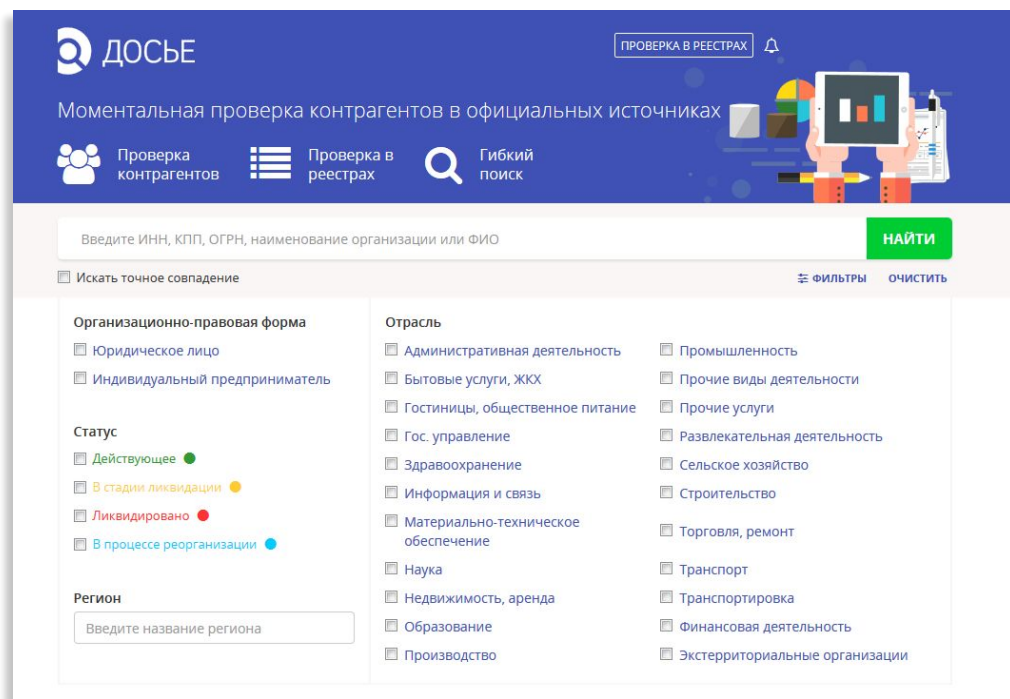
ДОСЬЕ

ПРОВЕРКА В РЕЕСТРАХ

Моментальная проверка контрагентов в официальных источниках

Проверка контрагентов

Проверка в реестрах

Гибкий поиск

Введите ИНН, КПП, ОГРН, наименование организации или ФИО

НАЙТИ

Искать точное совпадение

ФИЛЬТРЫ

ОЧИСТИТЬ

Организационно-правовая форма

Юридическое лицо

Индивидуальный предприниматель

Статус

Действующее

В стадии ликвидации

Ликвидировано

В процессе реорганизации

Регион

Введите название региона

Отрасль

Административная деятельность

Бытовые услуги, ЖКХ

Гостиницы, общественное питание

Гос. управление

Здравоохранение

Информация и связь

Материально-техническое обеспечение

Наука

Недвижимость, аренда

Образование

Производство

Промышленность

Прочие виды деятельности

Прочие услуги

Развлекательная деятельность

Сельское хозяйство

Строительство

Торговля, ремонт

Транспорт

Транспортировка

Финансовая деятельность

Экстерриториальные организации